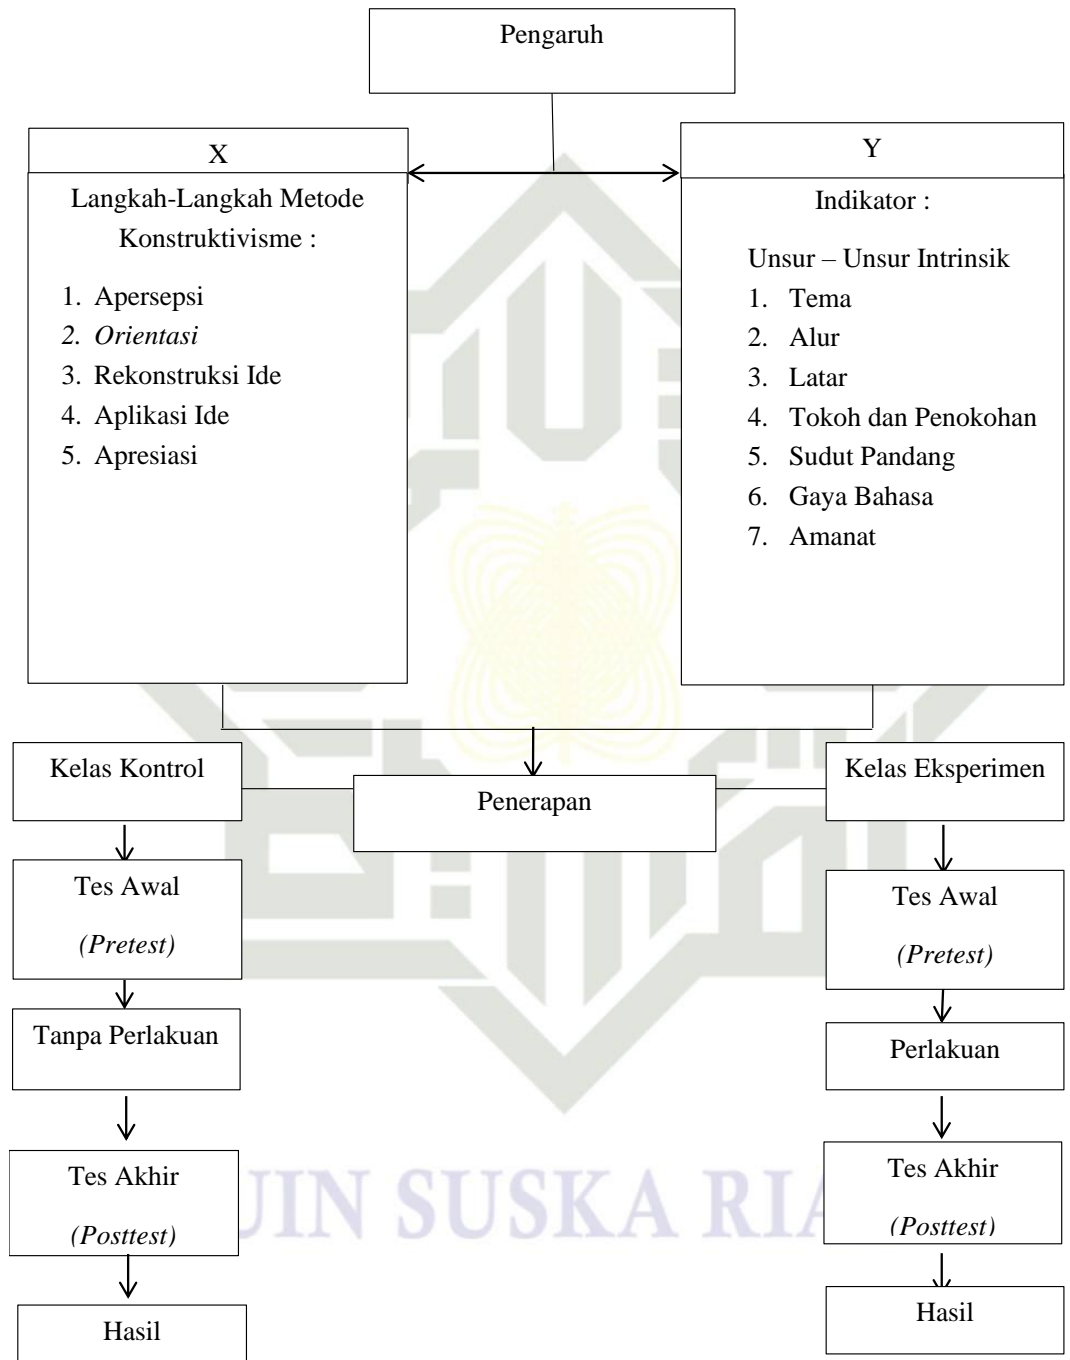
Pengaruh

X

Langkah-Langkah Metode Konstruktivisme :

1. Apersepsi
2. *Orientasi*
3. Rekonstruksi Ide
4. Aplikasi Ide
5. Apresiasi

Y

Indikator :

Unsur – Unsur Intrinsik
1. Tema
2. Alur
3. Latar
4. Tokoh dan Penokohan
5. Sudut Pandang
6. Gaya Bahasa
7. Amanat

Kelas Kontrol

Penerapan

Kelas Eksperimen

Tes Awal
*(Pretest)*

Tanpa Perlakuan

Tes Akhir
*(Posttest)*

Hasil

Tes Awal
*(Pretest)*

Perlakuan

Tes Akhir
*(Posttest)*

Hasil

UIN SUSKA RIAU